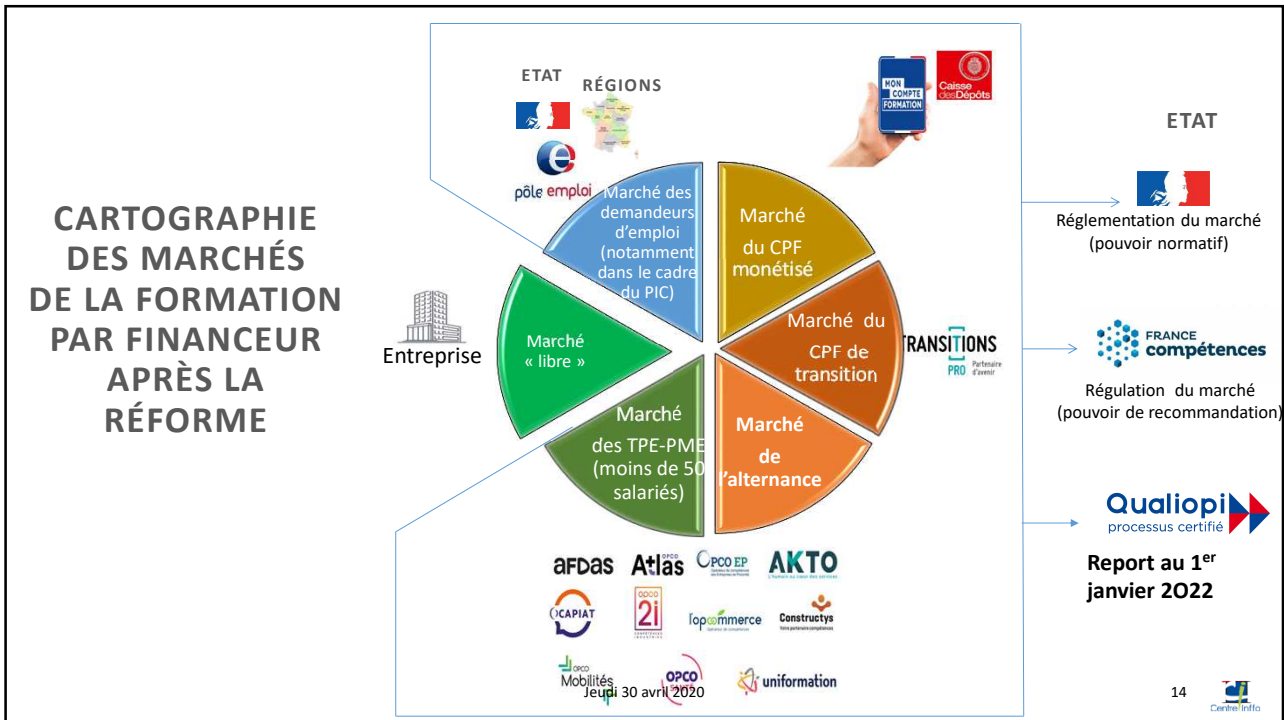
CARTOGRAPHIE DES MARCHÉS DE LA FORMATION PAR FINANCEUR APRÈS LA RÉFORME

ETAT

RÉGIONS

pôle emploi

MON COMPTE FORMATION

Caisse des Dépôts

Marché des demandeurs d'emploi (notamment dans le cadre du PIC)

Marché du CPF monétisé

Marché « libre »

Entreprise

Marché du CPF de transition

TRANSITIONS PRO Partenaire d'avenir

Marché des TPE-PME (moins de 50 salariés)

Marché de l'alternance

afdas

Atlas

OPCO EP

AKTO

OCAPIAT

2i

l'opcommerce

Constructys

Mobilités

OPCO

uniformation

ETAT

Réglementation du marché (pouvoir normatif)

FRANCE compétences

Régulation du marché (pouvoir de recommandation)

Qualiopi processus certifié

Report au 1$^{er}$ janvier 2O22

Jeudi 30 avril 2020

14

Centre Inffo